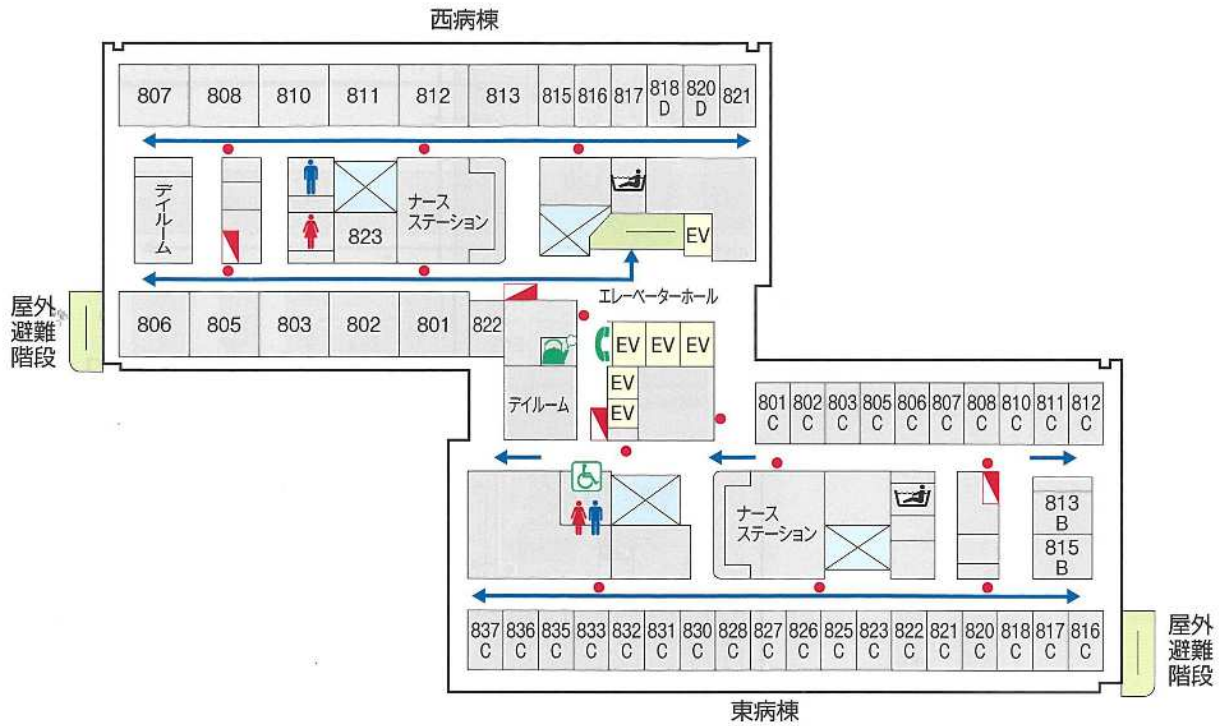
西病棟

807 808 810 811 812 813 815 816 817 818 D 820 D 821

デイルーム

823

ナース ステーション

EV

エレベーターホール

屋外 避難 階段

806 805 803 802 801 822

EV EV EV

EV

EV

デイルーム

801 C 802 C 803 C 805 C 806 C 807 C 808 C 810 C 811 C 812 C

ナース ステーション

813 B

815 B

837 C 836 C 835 C 833 C 832 C 831 C 830 C 828 C 827 C 826 C 825 C 823 C 822 C 821 C 820 C 818 C 817 C 816 C

屋外 避難 階段

東病棟